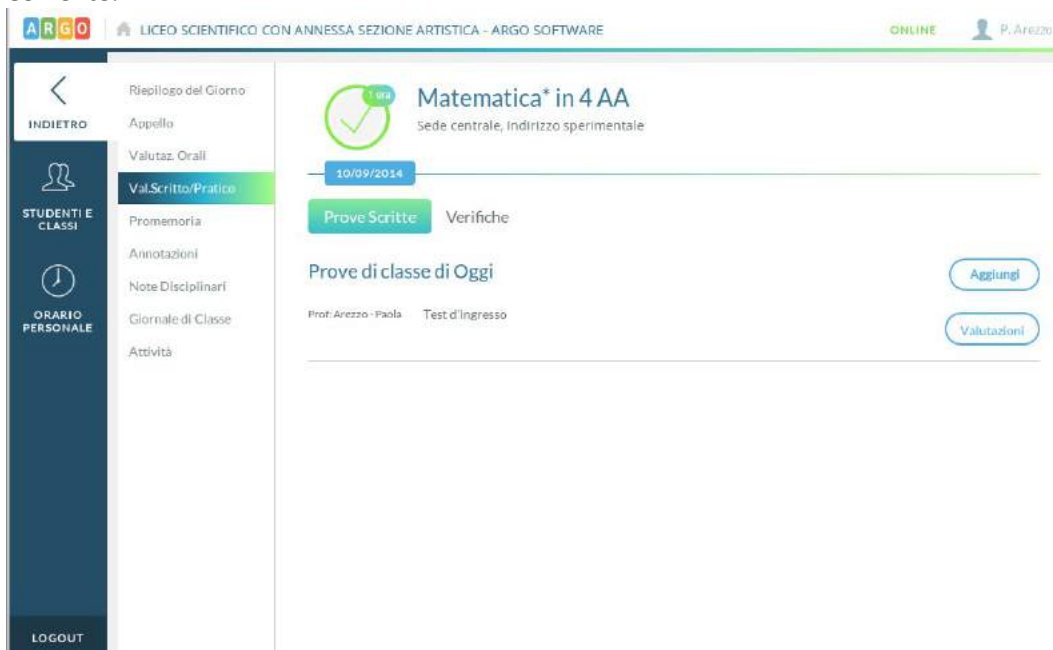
ARGO LICEO SCIENTIFICO CON ANNESSA SEZIONE ARTISTICA - ARGO SOFTWARE ONLINE P. Arezzo

INDIETRO

STUDENTI E CLASSI

ORARIO PERSONALE

LOGOUT

Riepilogo del Giorno
Appello
Valutaz. Orali
Val.Scritto/Pratico
Promemoria
Annotazioni
Note Disciplinari
Giornale di Classe
Attività

1 ora

Matematica* in 4 AA
Sede centrale, Indirizzo sperimentale

10/09/2014

Prove Scritte Verifiche

Prove di classe di Oggi

Aggiungi

Prof: Arezzo - Paola Test d'ingresso

Valutazioni